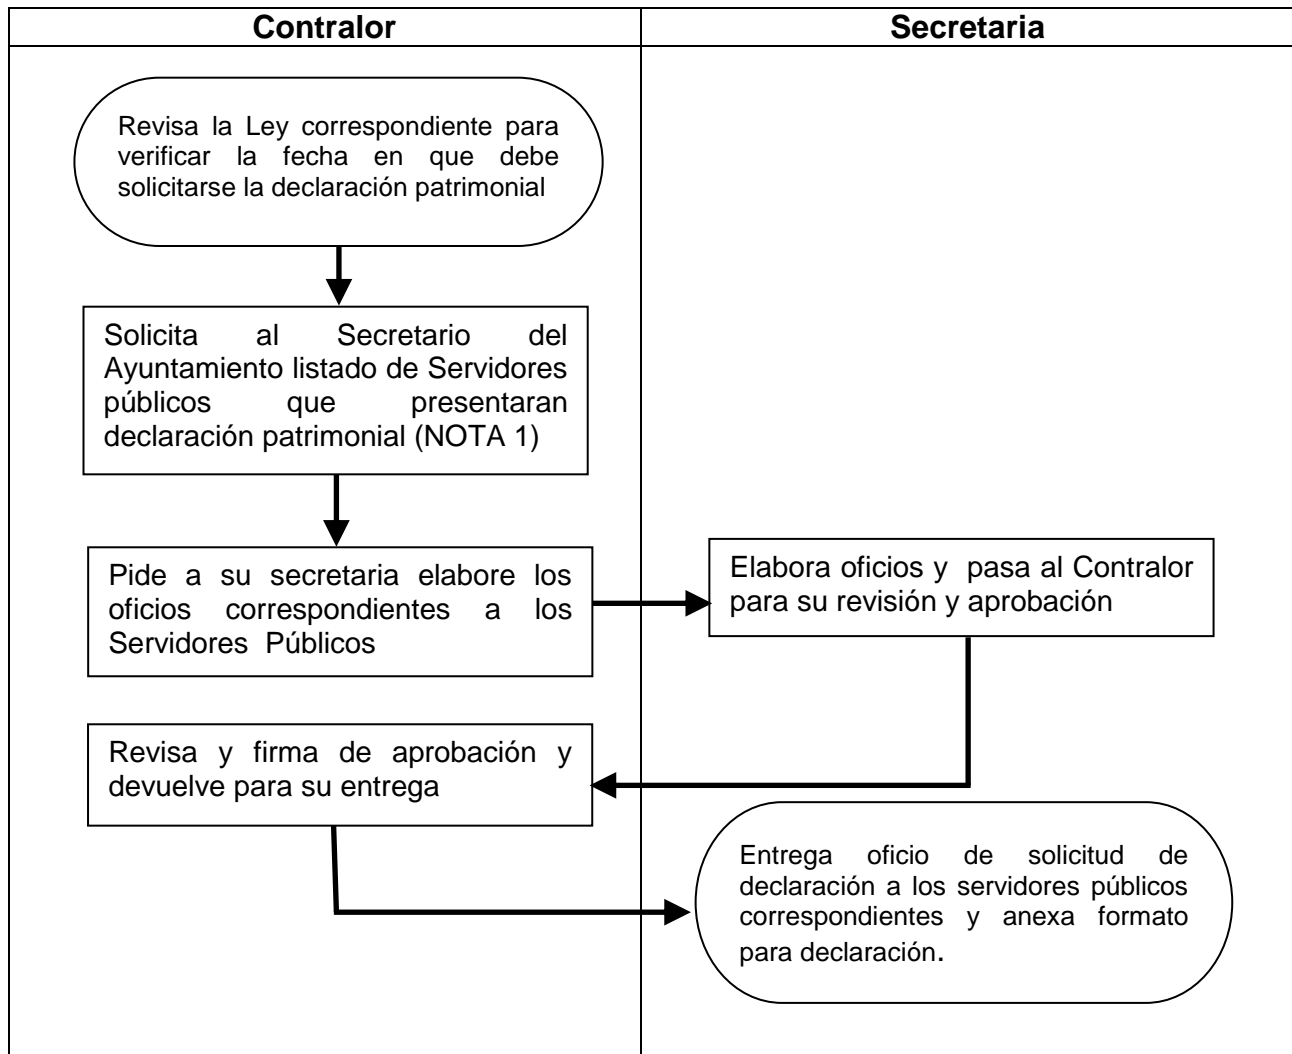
| Contralor | Secretaria |
|---|---|

Revisa la Ley correspondiente para verificar la fecha en que debe solicitarse la declaración patrimonial

Solicita al Secretario del Ayuntamiento listado de Servidores públicos que presentaran declaración patrimonial (NOTA 1)

Pide a su secretaria elabore los oficios correspondientes a los Servidores Públicos

Elabora oficios y pasa al Contralor para su revisión y aprobación

Revisa y firma de aprobación y devuelve para su entrega

Entrega oficio de solicitud de declaración a los servidores públicos correspondientes y anexa formato para declaración.